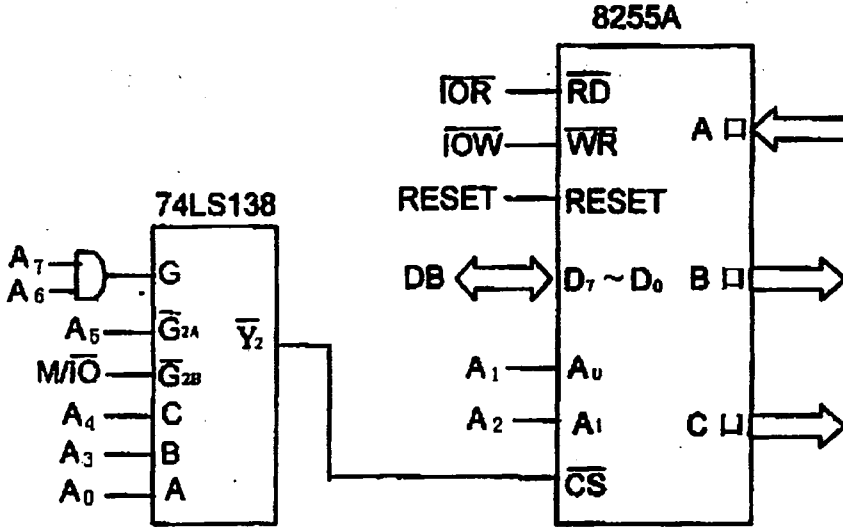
8255A

$\overline{IOR}$ $\overline{RD}$

$\overline{IOW}$ $\overline{WR}$

A 口

RESET RESET

74LS138

$A_7$ $A_6$ G

DB $D_7 \sim D_0$ B 口

$A_5$ $\overline{G}_{2A}$ $\overline{Y}_2$

M/$\overline{IO}$ $\overline{G}_{2B}$

$A_1$ $A_0$

$A_4$ C

$A_2$ $A_1$ C 口

$A_3$ B

$A_0$ A

$\overline{CS}$